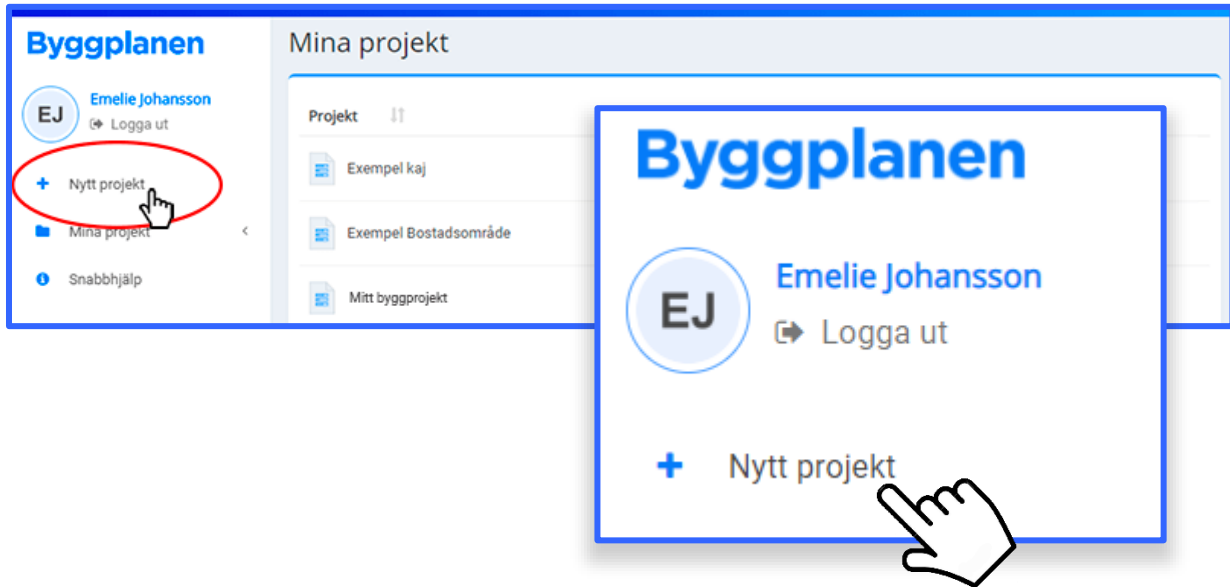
Byggplanen

EJ Emelie Johansson
Logga ut

+ Nytt projekt
Mina projekt
Snabbhjälp

Mina projekt

Projekt
Exempel kaj
Exempel Bostadsområde
Mitt byggprojekt

Byggplanen

EJ Emelie Johansson
Logga ut

+ Nytt projekt